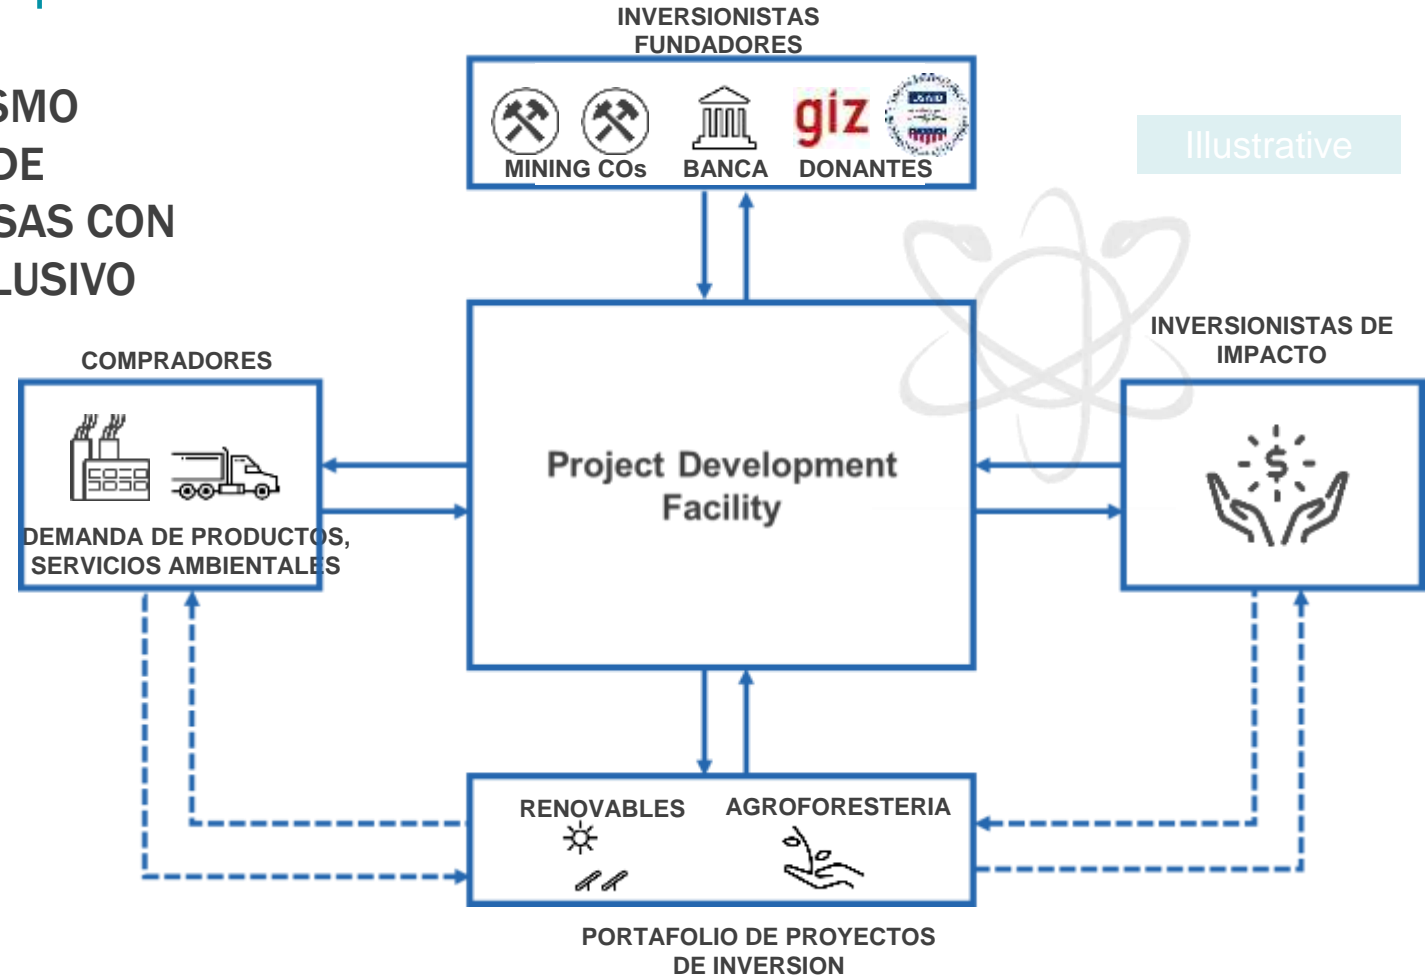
SMO
DE
SAS CON
LUSIVO

INVERSIONISTAS FUNDADORES

MINING COs BANCA giz DONANTES

Illustrative

COMPRADORES

DEMANDA DE PRODUCTOS, SERVICIOS AMBIENTALES

Project Development Facility

INVERSIONISTAS DE IMPACTO

RENOVABLES AGROFORESTERIA

PORTAFOLIO DE PROYECTOS DE INVERSION